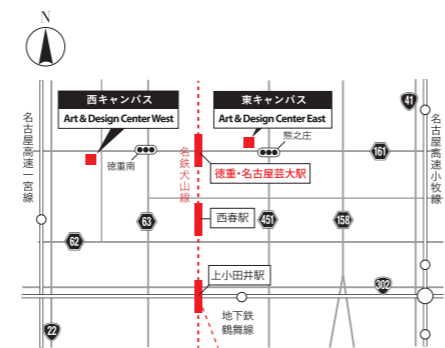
N

西キャンパス
Art & Design Center West

東キャンパス
Art & Design Center East

41

熊之庄

徳重南

名鉄犬山線

徳重・名古屋芸大駅

161

名古屋高速一宮線

名古屋高速小牧線

63

西春駅

451

158

62

上小田井駅

302

地下鉄鶴舞線

22